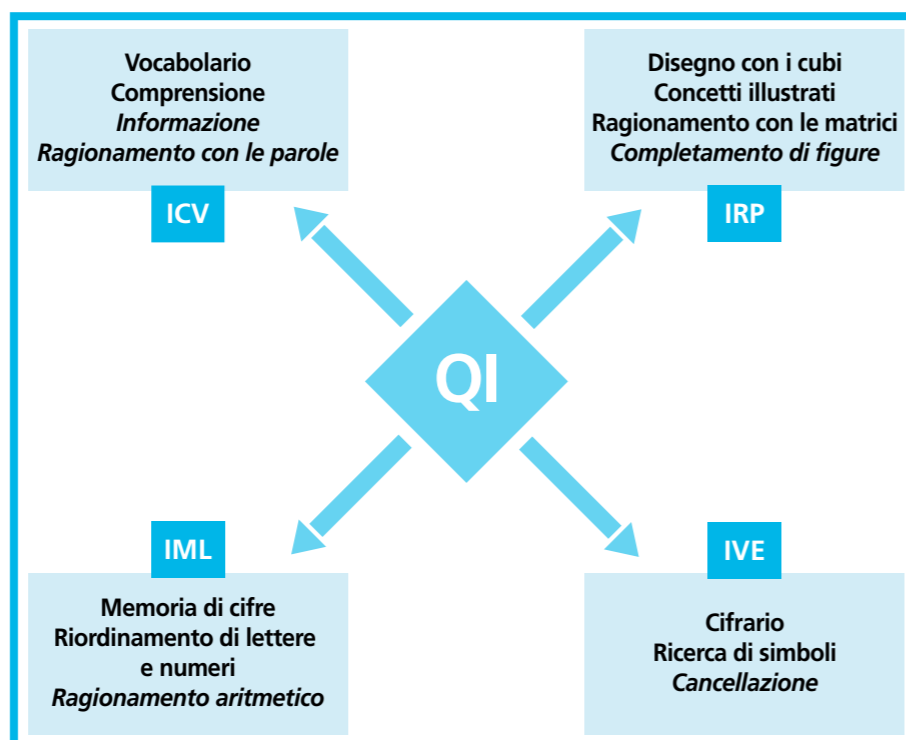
Vocabolario
Comprensione
*Informazione*
*Ragionamento con le parole*

ICV

Disegno con i cubi
Concetti illustrati
Ragionamento con le matrici
*Completamento di figure*

IRP

QI

IML

Memoria di cifre
Riordinamento di lettere e numeri
*Ragionamento aritmetico*

IVE

Cifrario
Ricerca di simboli
*Cancellazione*